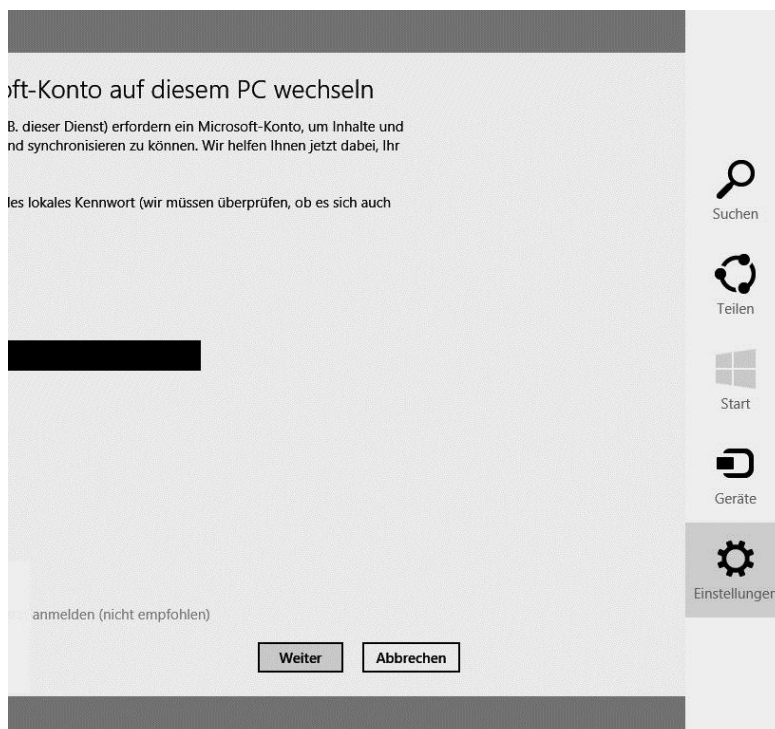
ft-Konto auf diesem PC wechseln

B. dieser Dienst) erfordern ein Microsoft-Konto, um Inhalte und nd synchronisieren zu können. Wir helfen Ihnen jetzt dabei, Ihr

les lokales Kennwort (wir müssen überprüfen, ob es sich auch

anmelden (nicht empfohlen)

Weiter

Abbrechen

Suchen

Teilen

Start

Geräte

Einstellungen